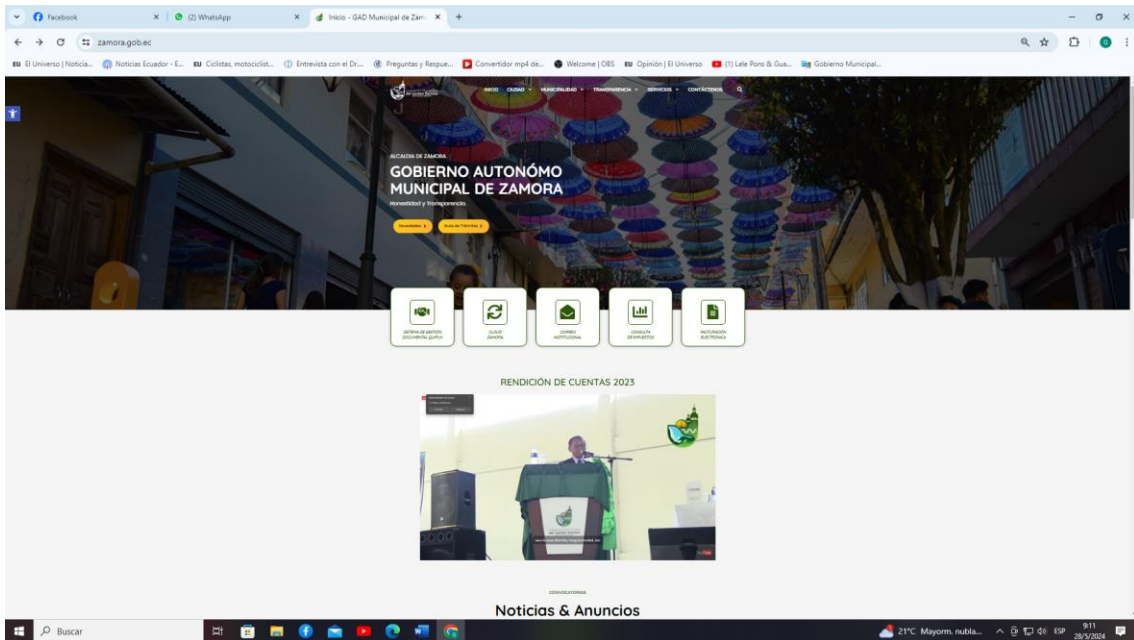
Facebook
(2) WhatsApp
Inicio - GAD Municipal de Zam
zamora.gob.ec
El Universo | Noticia... Noticias Ecuador - E... Ciclistas, motociclist... Entrevista con el Dr... Preguntas y Respue... Convertidor mp4 de... Welcome | OBS Opinión | El Universo (1) Lele Pons & Gua... Gobierno Municipal...

INICIO CIUDAD MUNICIPALIDAD TRANSPARENCIA SERVICIOS CONTÁCTENOS

ALCALDÍA DE ZAMORA
GOBIERNO AUTONÓMO MUNICIPAL DE ZAMORA
Honestidad y Transparencia.
Novedades
Guía de Trámites

SISTEMA DE GESTIÓN DOCUMENTAL QUIPUX
CUS-ZI ZAMORA
CORREO INSTITUCIONAL
CONSULTA DE IMPUESTOS
FACTURACIÓN ELECTRÓNICA

RENDICIÓN DE CUENTAS 2023

CONVOCATORIAS
Noticias & Anuncios

Buscar
21°C Mayorm. nubla... ESP 9:11 28/5/2024